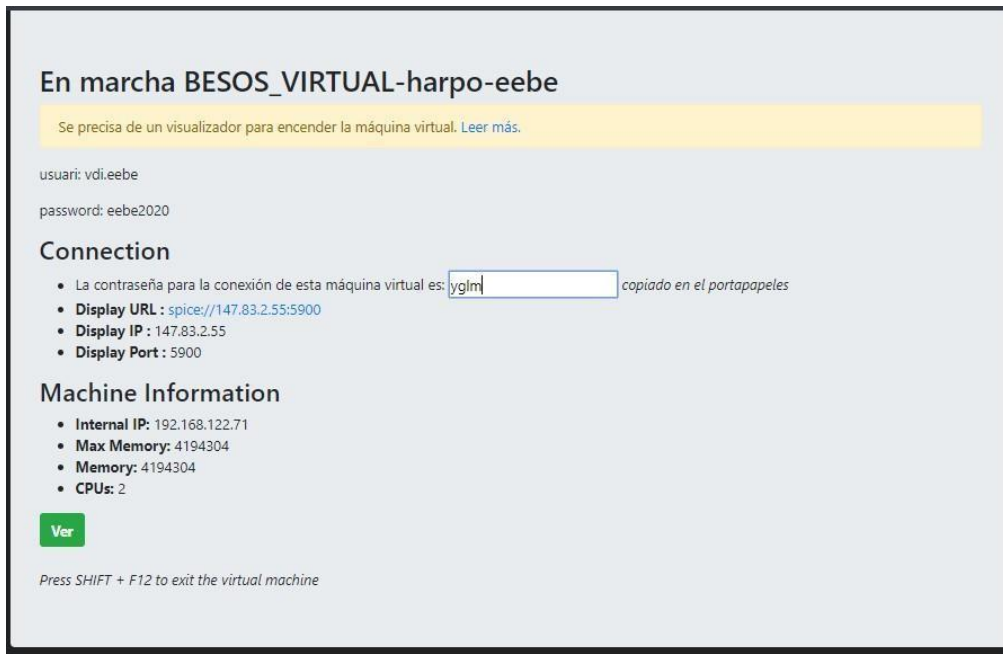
En marcha BESOS_VIRTUAL-harpo-eebe

Se precisa de un visualizador para encender la máquina virtual. Leer más.

usuari: vdi.eebe

password: eebe2020

Connection

- La contraseña para la conexión de esta máquina virtual es: yglm copiado en el portapapeles
- **Display URL :** spice://147.83.2.55:5900
- **Display IP :** 147.83.2.55
- **Display Port :** 5900

Machine Information

- **Internal IP:** 192.168.122.71
- **Max Memory:** 4194304
- **Memory:** 4194304
- **CPUs:** 2

Ver

Press SHIFT + F12 to exit the virtual machine